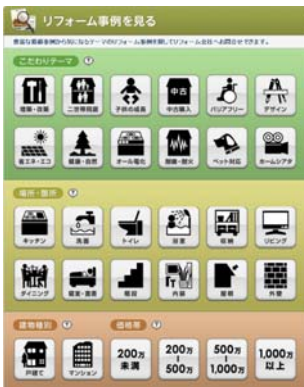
リフォーム事例を見る

豊富な事例の中から気になるテーマのリフォーム事例を探してリフォーム会社へお問合せできます。

こだわりテーマ

環境・改善

二世帯同居

子供の成長

中古購入

バリアフリー

デザイン

省エネ・エコ

健康・自然

オール電化

耐震・耐火

ペット対応

ホームシアタ

場所・箇所

キッチン

洗面

トイレ

浴室

収納

リビング

ダイニング

寝室・書斎

階段

内装

屋根

外壁

建物種別

戸建て

マンション

価格帯

200万未満

200万～500万

500万～1,000万

1,000万以上